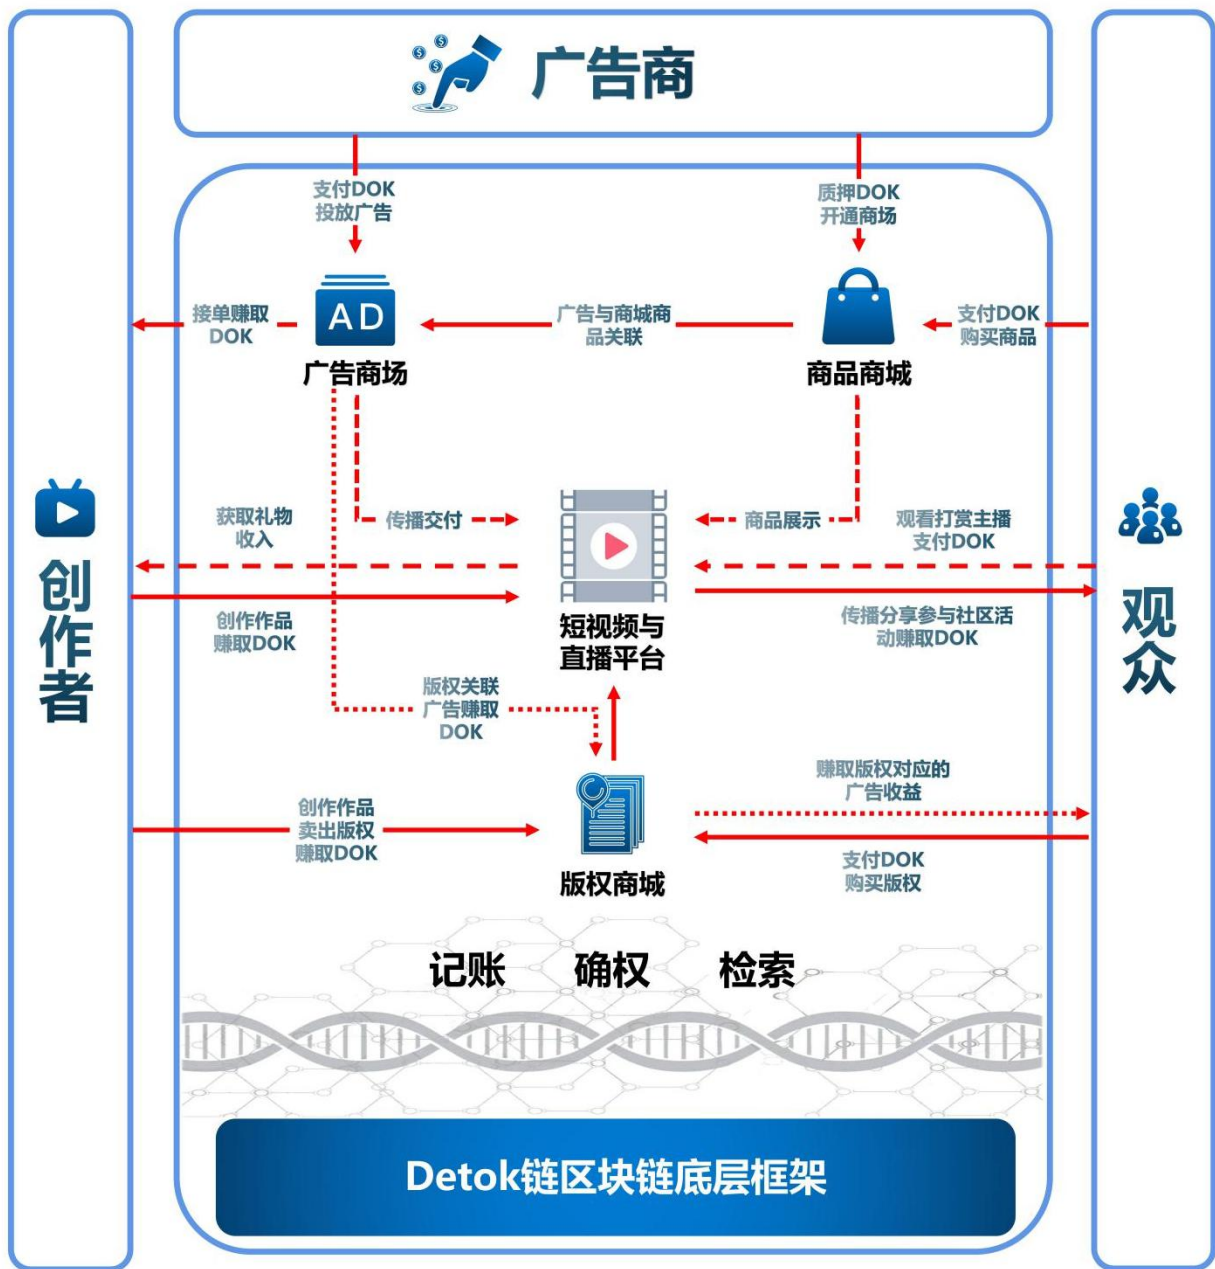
广告商

支付DOK
投放广告

质押DOK
开通商场

接单赚取
DOK

AD
广告商场

广告与商城商品关联

商品商城

支付DOK
购买商品

创作者

获取礼物
收入

传播交付

商品展示

观看打赏主播
支付DOK

创作作品
赚取DOK

短视频与
直播平台

传播分享参与社区活动赚取DOK

观众

版权关联
广告赚取
DOK

赚取版权对应的
广告收益

创作作品
卖出版权
赚取DOK

版权商城

支付DOK
购买版权

记账　确权　检索

Detok链区块链底层框架